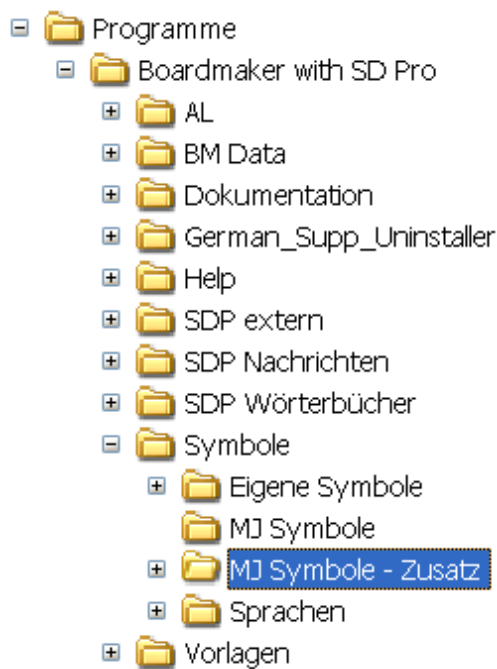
Programme
Boardmaker with SD Pro
AL
BM Data
Dokumentation
German_Supp_Uninstaller
Help
SDP extern
SDP Nachrichten
SDP Wörterbücher
Symbole
Eigene Symbole
MJ Symbole
MJ Symbole - Zusatz
Sprachen
Vorlagen